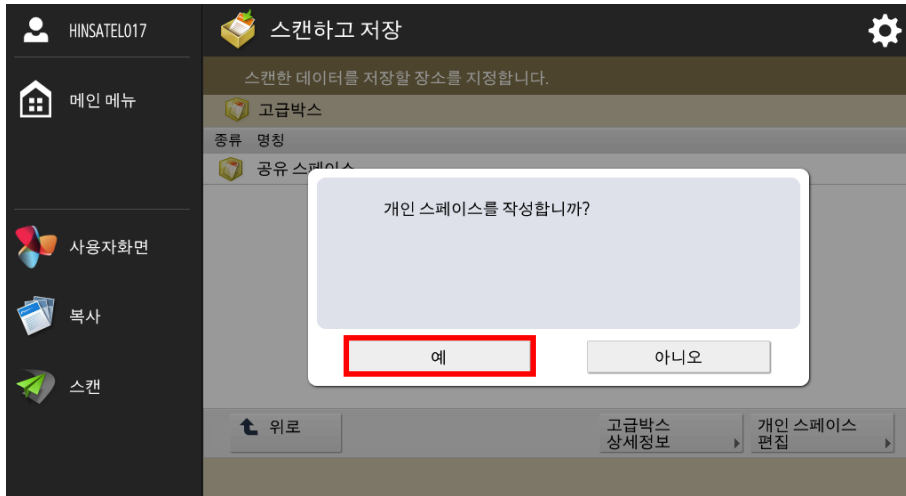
HINSATEL017

메인 메뉴

사용자화면

복사

스캔

스캔하고 저장

스캔한 데이터를 저장할 장소를 지정합니다.

고급박스

종류 명칭

공유 스페이스

개인 스페이스를 작성합니까?

예

아니오

위로

고급박스 상세정보

개인 스페이스 편집